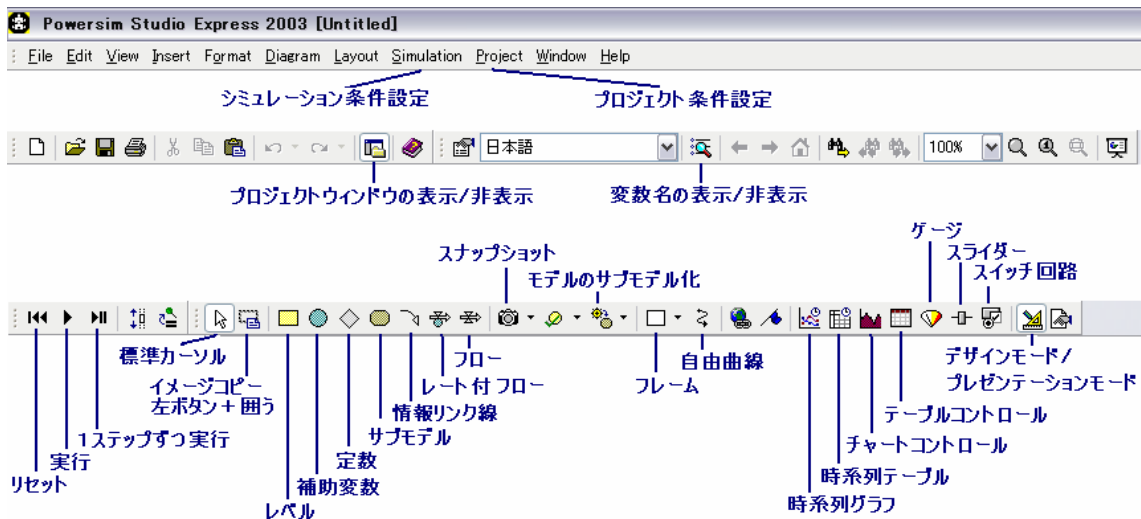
Powersim Studio Express 2003 [Untitled]

File Edit View Insert Format Diagram Layout Simulation Project Window Help

シミュレーション条件設定

プロジェクト条件設定

日本語

100%

プロジェクトウィンドウの表示/非表示

変数名の表示/非表示

スナップショット

モデルのサブモデル化

ゲージ

スライダー

スイッチ回路

標準カーソル

イメージコピー
左ボタン＋囲う

1ステップずつ実行

実行

リセット

レベル

補助変数

定数

サブモデル

情報リンク線

レート付フロー

フロー

フレーム

自由曲線

デザインモード/
プレゼンテーションモード

テーブルコントロール

チャートコントロール

時系列テーブル

時系列グラフ